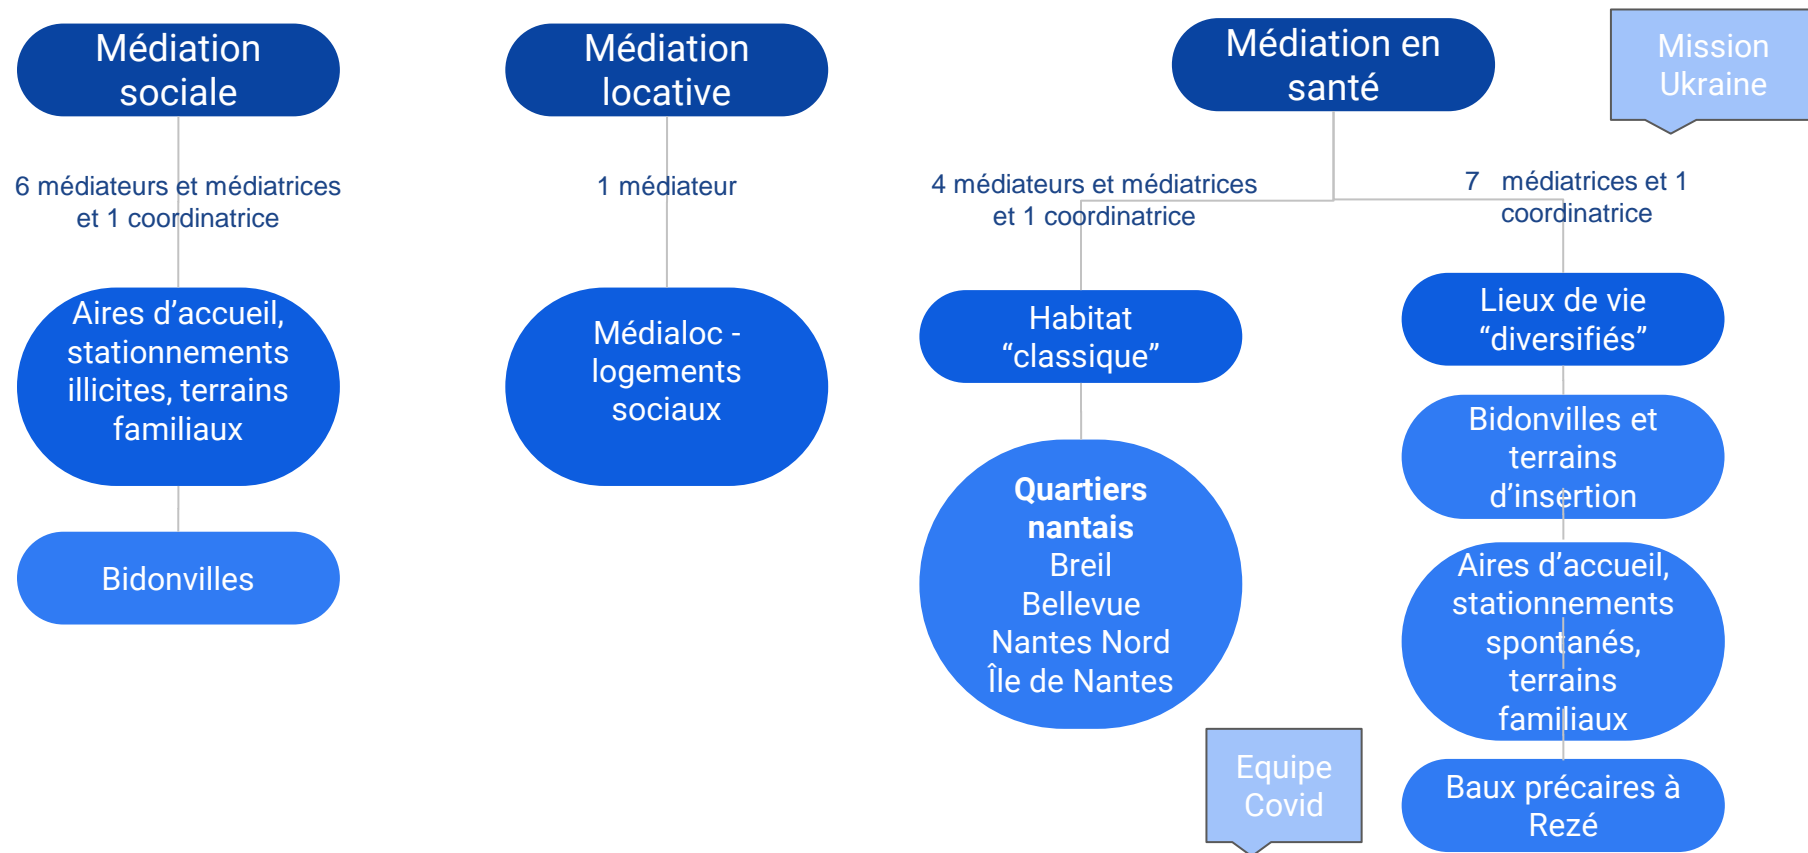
Médiation sociale

6 médiateurs et médiatrices et 1 coordinatrice

Aires d’accueil, stationnements illicites, terrains familiaux

Bidonvilles

Médiation locative

1 médiateur

Médialoc - logements sociaux

Médiation en santé

Mission Ukraine

4 médiateurs et médiatrices et 1 coordinatrice

7 médiatrices et 1 coordinatrice

Habitat “classique”

**Quartiers nantais**
Breil
Bellevue
Nantes Nord
Île de Nantes

Equipe Covid

Lieux de vie “diversifiés”

Bidonvilles et terrains d’insertion

Aires d’accueil, stationnements spontanés, terrains familiaux

Baux précaires à Rezé